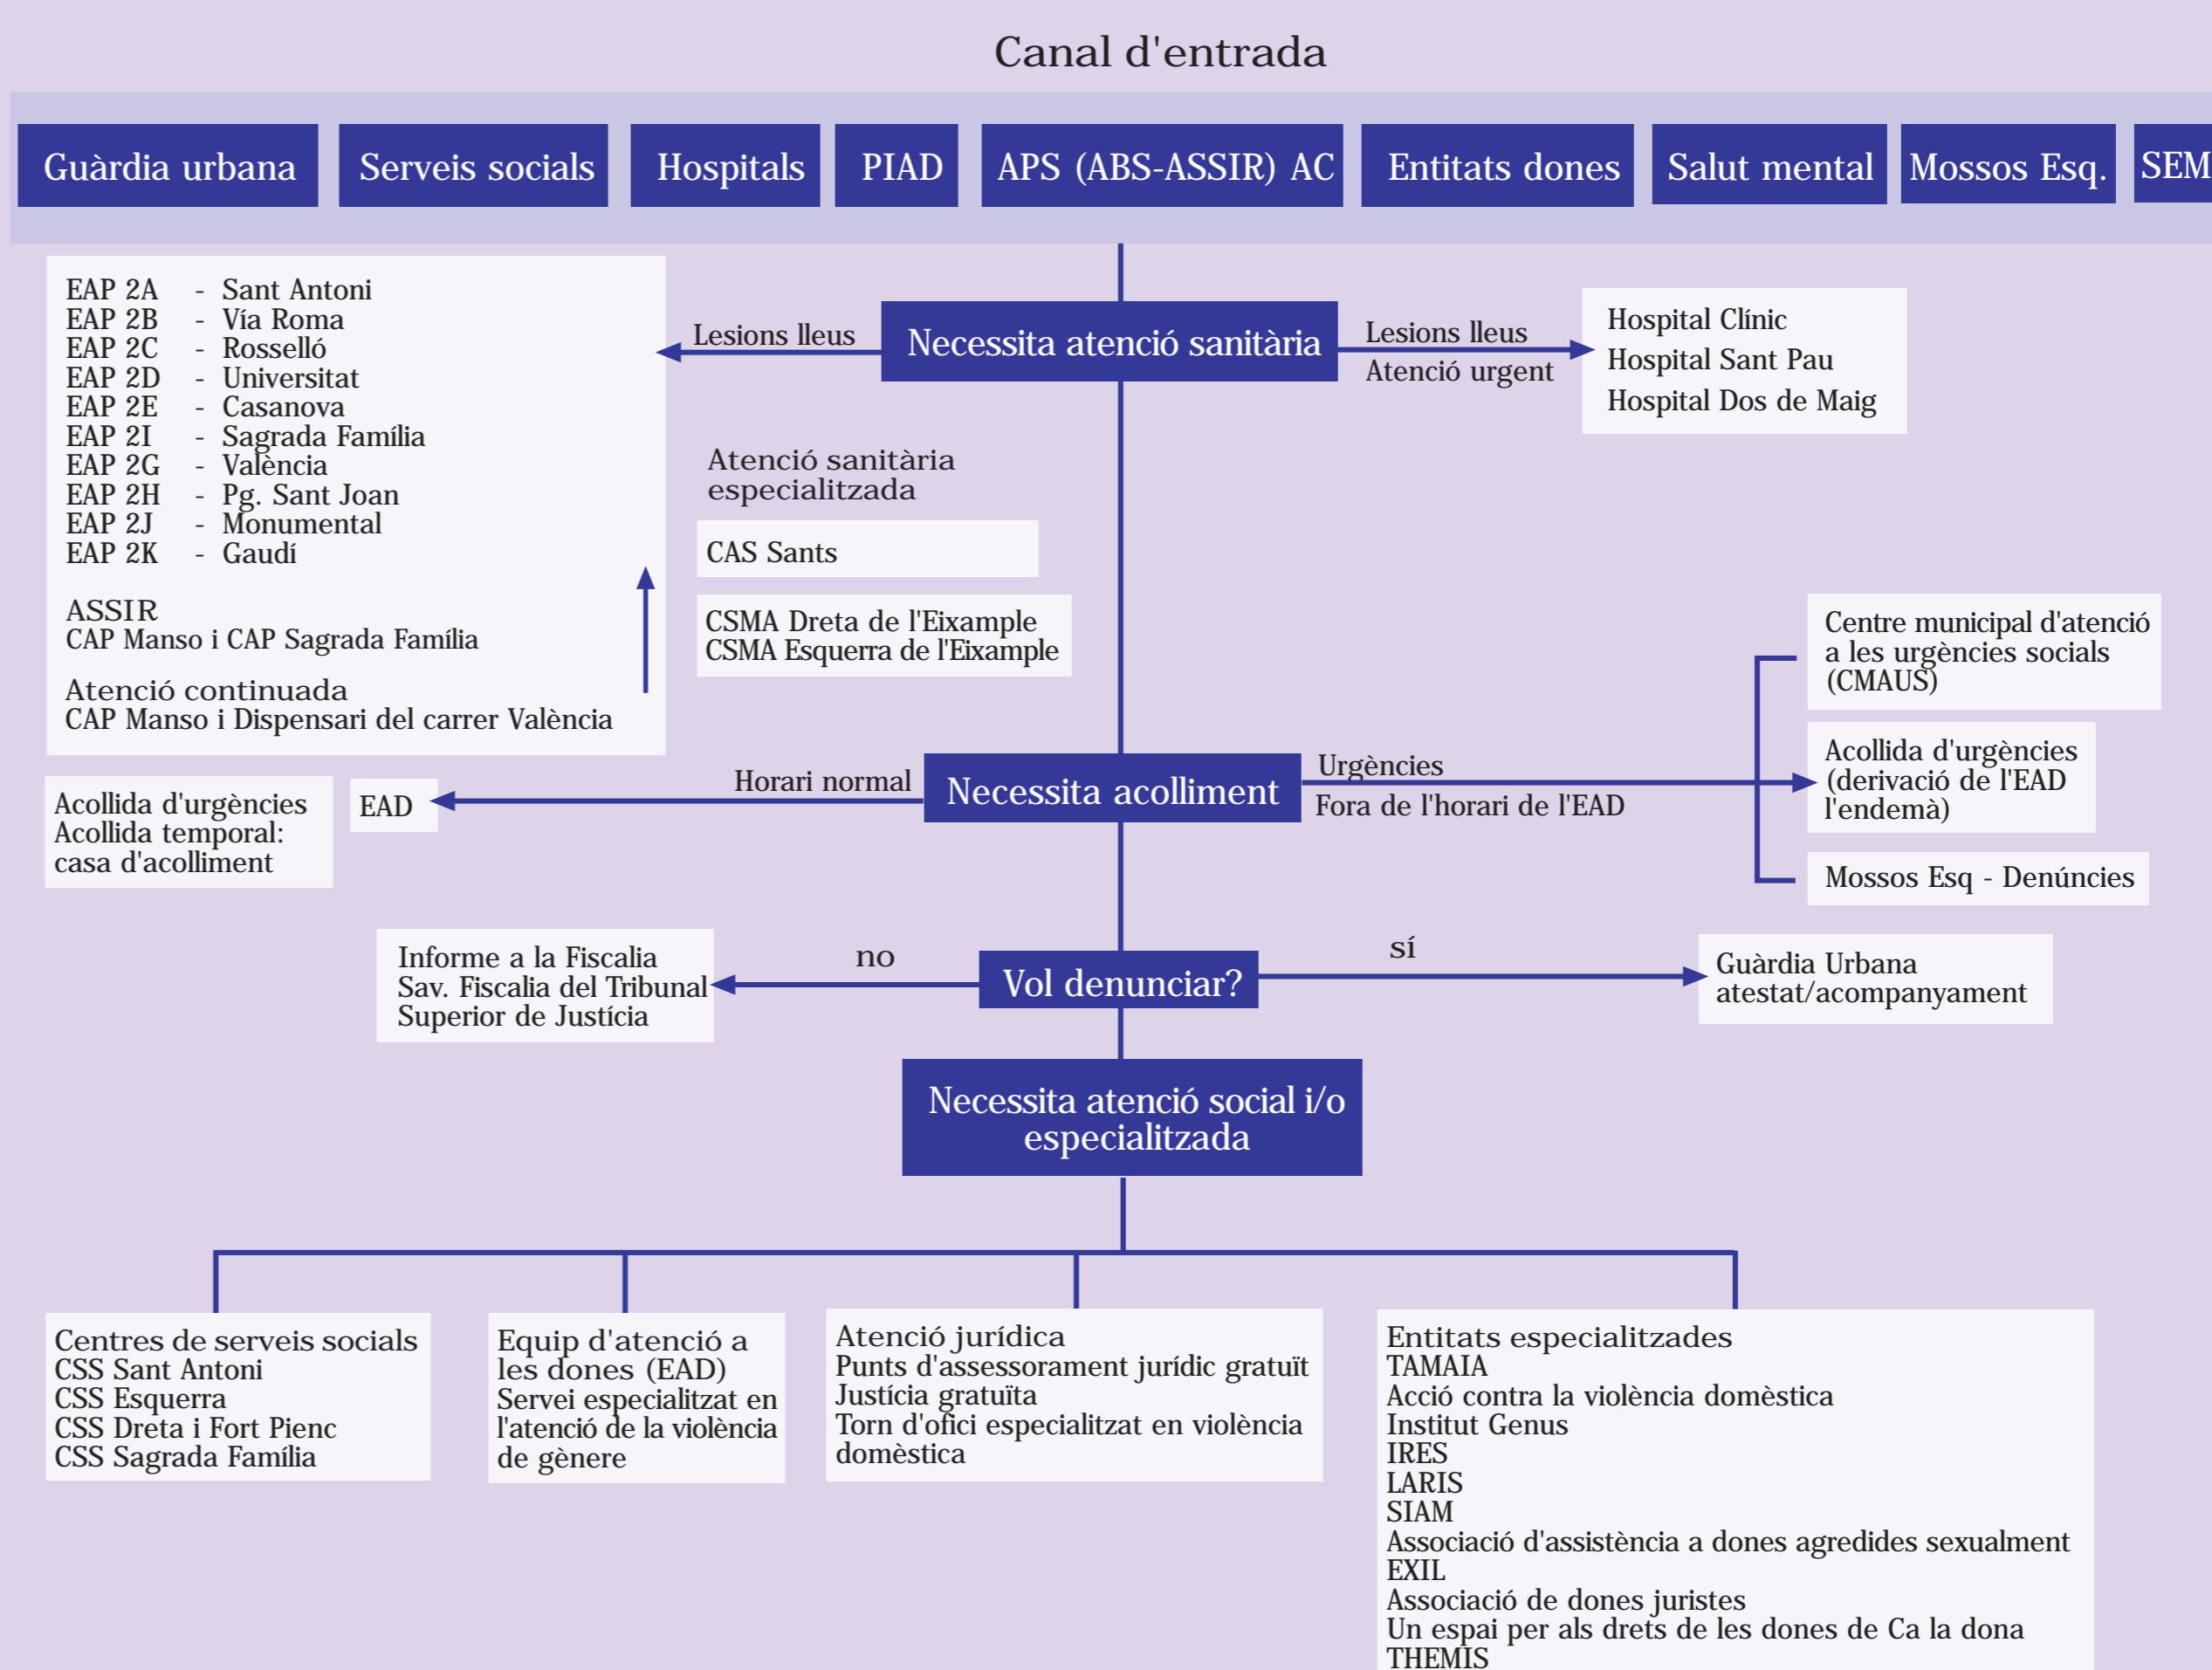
Canal d'entrada

Guàrdia urbana | Serveis socials | Hospitals | PIAD | APS (ABS-ASSIR) AC | Entitats dones | Salut mental | Mossos Esq. | SEM

EAP 2A - Sant Antoni
EAP 2B - Vía Roma
EAP 2C - Rosselló
EAP 2D - Universitat
EAP 2E - Casanova
EAP 2I - Sagrada Família
EAP 2G - València
EAP 2H - Pg. Sant Joan
EAP 2J - Monumental
EAP 2K - Gaudí

ASSIR
CAP Manso i CAP Sagrada Família

Atenció continuada
CAP Manso i Dispensari del carrer València

Lesions lleus

Necessita atenció sanitària

Lesions lleus
Atenció urgent

Hospital Clínic
Hospital Sant Pau
Hospital Dos de Maig

Atenció sanitària especialitzada

CAS Sants

CSMA Dreta de l'Eixample
CSMA Esquerra de l'Eixample

Centre municipal d'atenció a les urgències socials (CMAUS)

Acollida d'urgències
Acollida temporal:
casa d'acolliment

EAD

Horari normal

Necessita acolliment

Urgències
Fora de l'horari de l'EAD

Acollida d'urgències (derivació de l'EAD l'endemà)

Mossos Esq - Denúncies

Informe a la Fiscalia
Sav. Fiscalia del Tribunal Superior de Justícia

no

Vol denunciar?

sí

Guàrdia Urbana
atestat/acompanyament

Necessita atenció social i/o especialitzada

Centres de serveis socials
CSS Sant Antoni
CSS Esquerra
CSS Dreta i Fort Pienc
CSS Sagrada Família

Equip d'atenció a les dones (EAD)
Servei especialitzat en l'atenció de la violència de gènere

Atenció jurídica
Punts d'assessorament jurídic gratuït
Justícia gratuïta
Torn d'ofici especialitzat en violència domèstica

Entitats especialitzades
TAMAIA
Acció contra la violència domèstica
Institut Genus
IRES
LARIS
SIAM
Associació d'assistència a dones agredides sexualment
EXIL
Associació de dones juristes
Un espai per als drets de les dones de Ca la dona
THEMIS